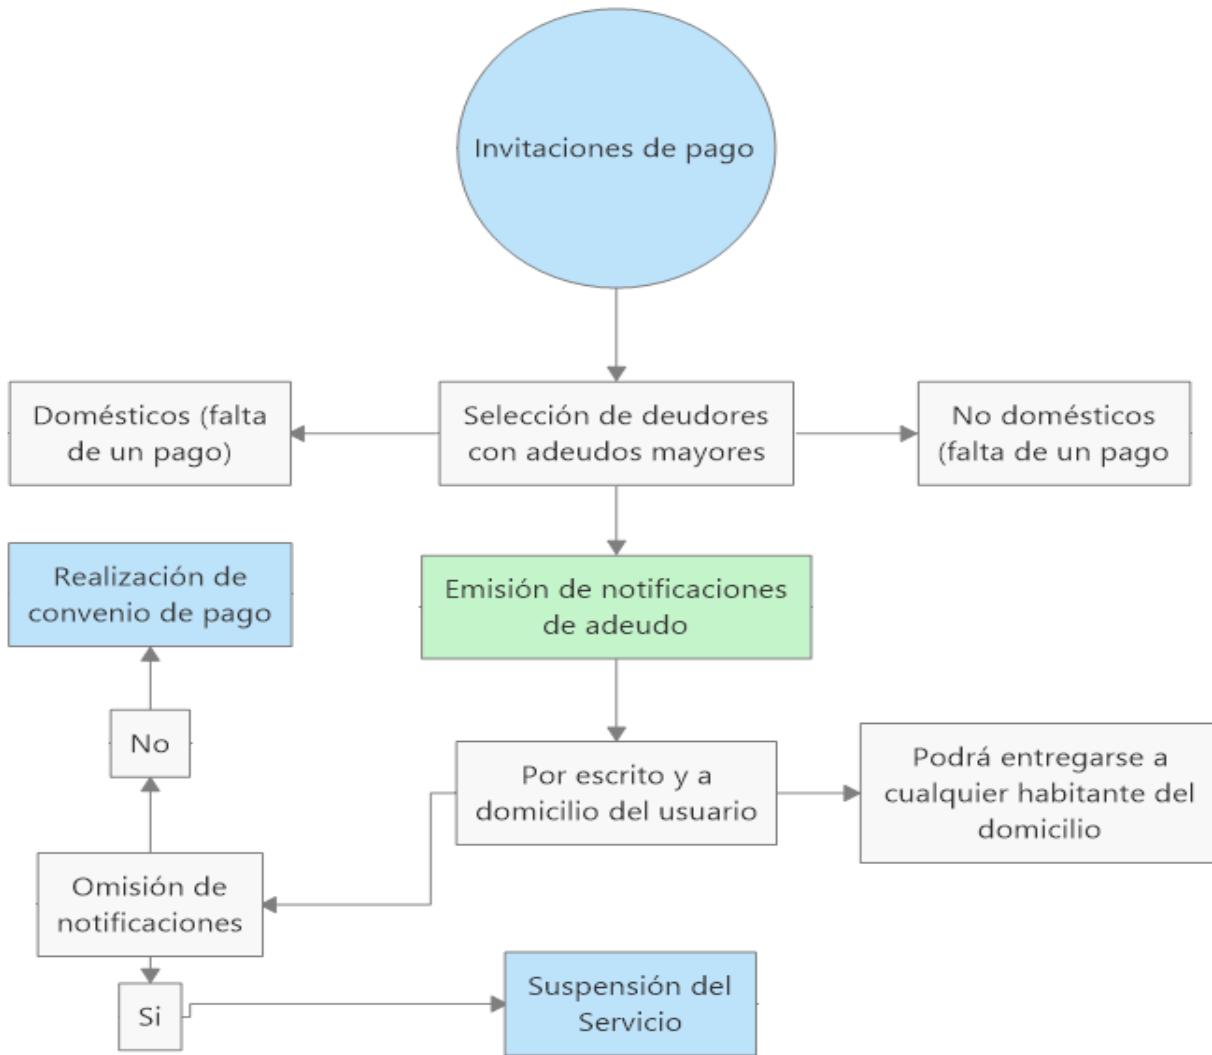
Invitaciones de pago

Domésticos (falta de un pago)

Selección de deudores con adeudos mayores

No domésticos (falta de un pago

Realización de convenio de pago

Emisión de notificaciones de adeudo

No

Por escrito y a domicilio del usuario

Podrá entregarse a cualquier habitante del domicilio

Omisión de notificaciones

Si

Suspensión del Servicio